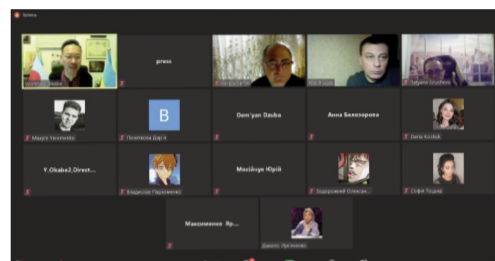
Zoom

press

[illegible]

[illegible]

Tetyana Grusheva

Mayya Yevtushko

Пономарьова Дар'я

B

Dem'yan Dauba

Anna Белозорова

Daria Kozlyk

Y.Okabe2,Direct...

Владислав Парасюченко

Мосійчук Юрій

Задорожний Олексан...

Софія Тищенко

Максименко Яр...

Вікторія Лук'яненко